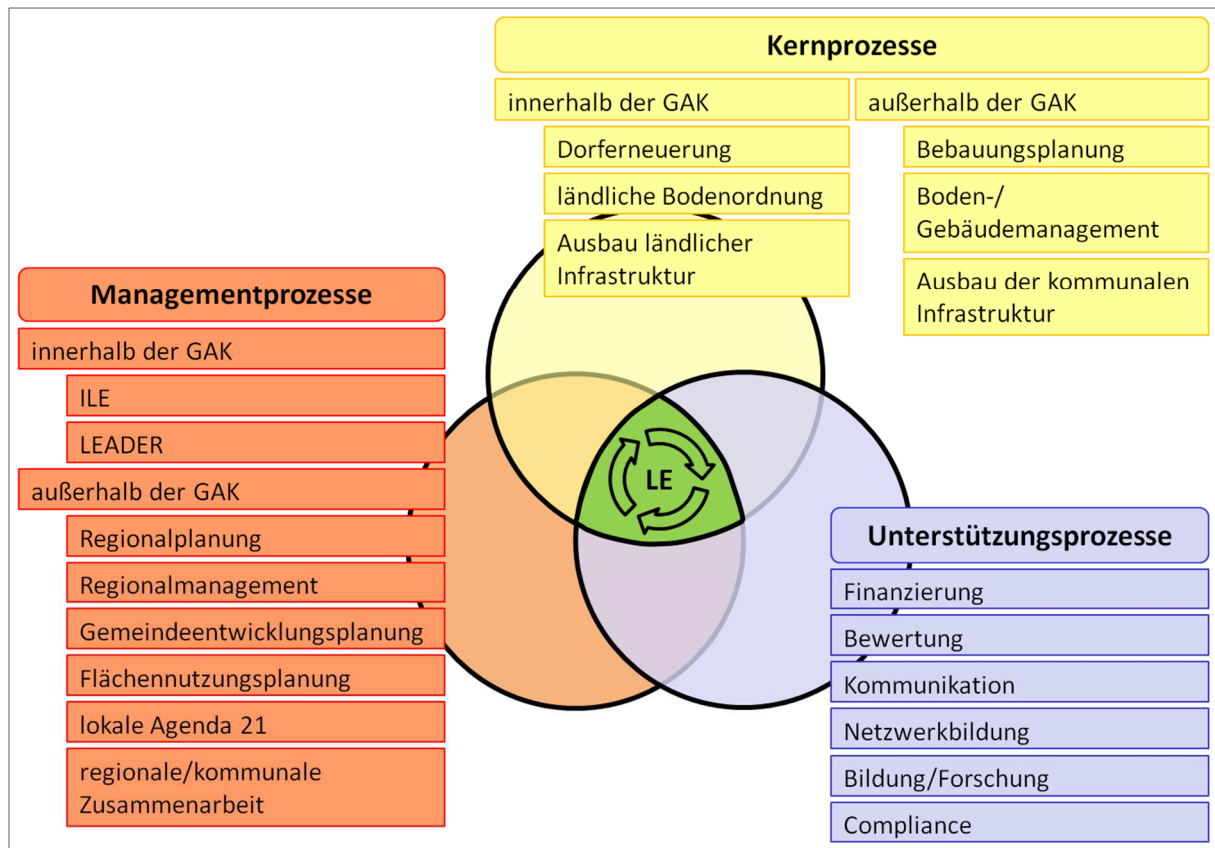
Kernprozesse

innerhalb der GAK

Dorferneuerung

ländliche Bodenordnung

Ausbau ländlicher Infrastruktur

außerhalb der GAK

Bebauungsplanung

Boden-/ Gebäudemanagement

Ausbau der kommunalen Infrastruktur

Managementprozesse

innerhalb der GAK

ILE

LEADER

außerhalb der GAK

Regionalplanung

Regionalmanagement

Gemeindeentwicklungsplanung

Flächennutzungsplanung

lokale Agenda 21

regionale/kommunale Zusammenarbeit

LE

Unterstützungsprozesse

Finanzierung

Bewertung

Kommunikation

Netzwerkbildung

Bildung/Forschung

Compliance